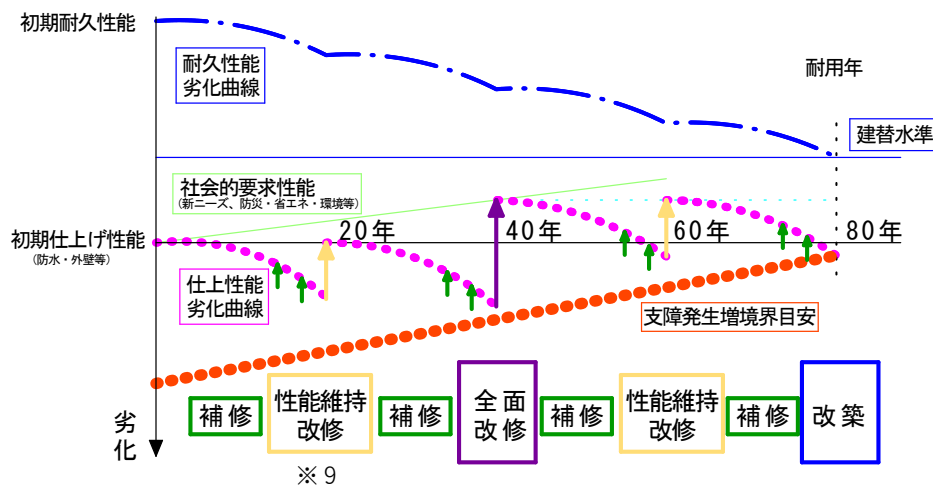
初期耐久性能

耐久性能
劣化曲線

耐用年

建替水準

社会的要求性能
(新ニーズ、防災・省エネ・環境等)

初期仕上げ性能
(防水・外壁等)

20年

40年

60年

80年

仕上性能
劣化曲線

支障発生増境界目安

劣
化

補修

性能維持
改修

補修

全面
改修

補修

性能維持
改修

補修

改築

※9